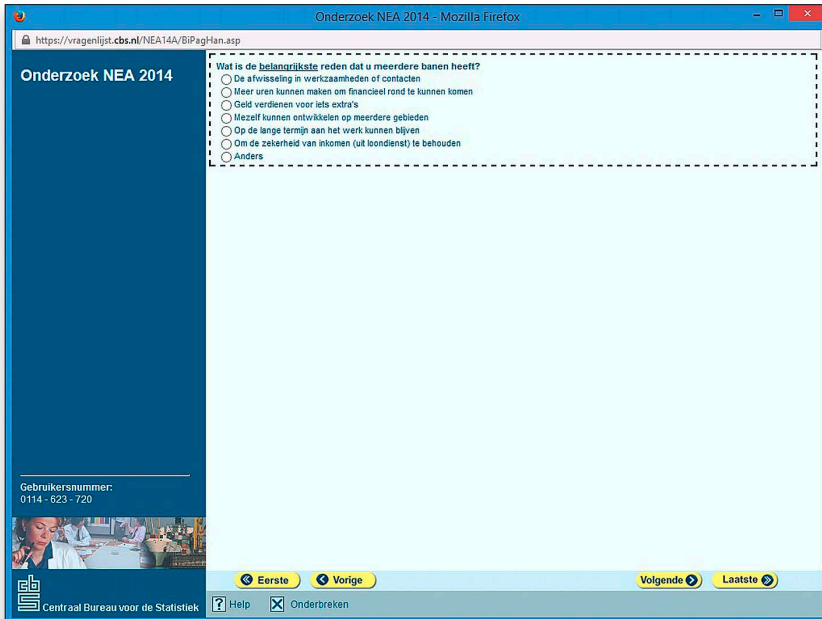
Onderzoek NEA 2014 - Mozilla Firefox

https://vragenlijst.cbs.nl/NEA14A/BiPagHan.asp

Onderzoek NEA 2014

Wat is de belangrijkste reden dat u meerdere banen heeft?
De afwisseling in werkzaamheden of contacten
Meer uren kunnen maken om financieel rond te kunnen komen
Geld verdienen voor iets extra's
Mezelf kunnen ontwikkelen op meerdere gebieden
Op de lange termijn aan het werk kunnen blijven
Om de zekerheid van inkomen (uit loondienst) te behouden
Anders

Gebruikersnummer:
0114 - 623 - 720

Centraal Bureau voor de Statistiek

Eerste
Vorige
Volgende
Laatste

Help
Onderbreken